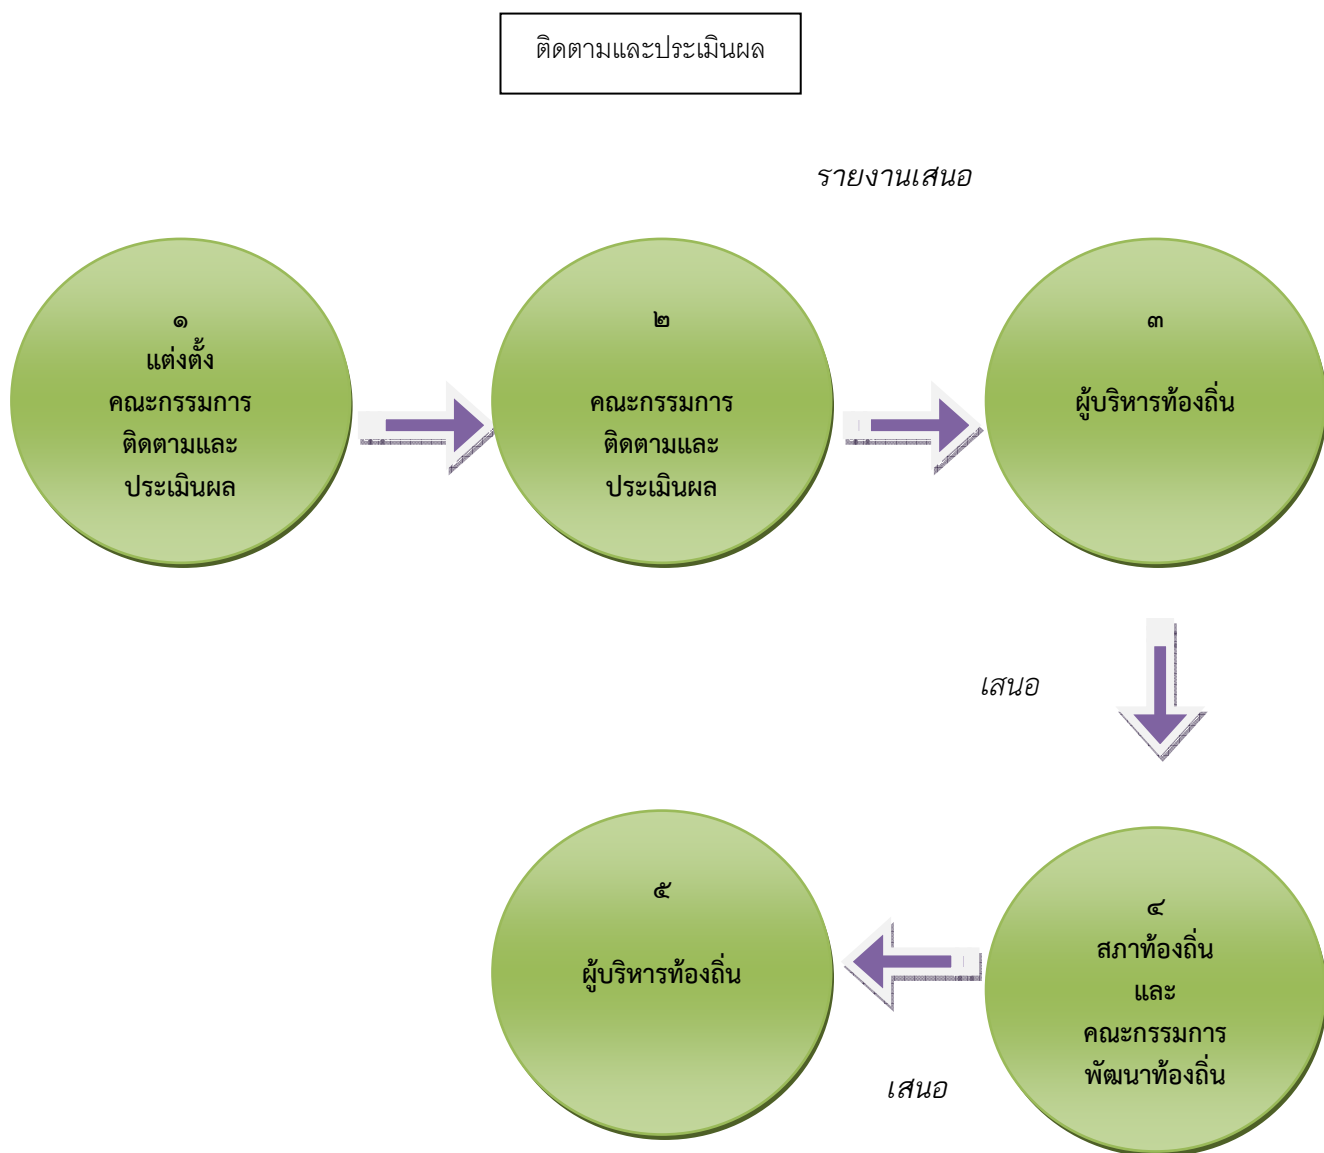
ติดตามและประเมินผล

รายงานเสนอ

๑
แต่งตั้ง
คณะกรรมการ
ติดตามและ
ประเมินผล

๒
คณะกรรมการ
ติดตามและ
ประเมินผล

๓
ผู้บริหารท้องถิ่น

เสนอ

๕
ผู้บริหารท้องถิ่น

๔
สภาท้องถิ่น
และ
คณะกรรมการ
พัฒนาท้องถิ่น

เสนอ